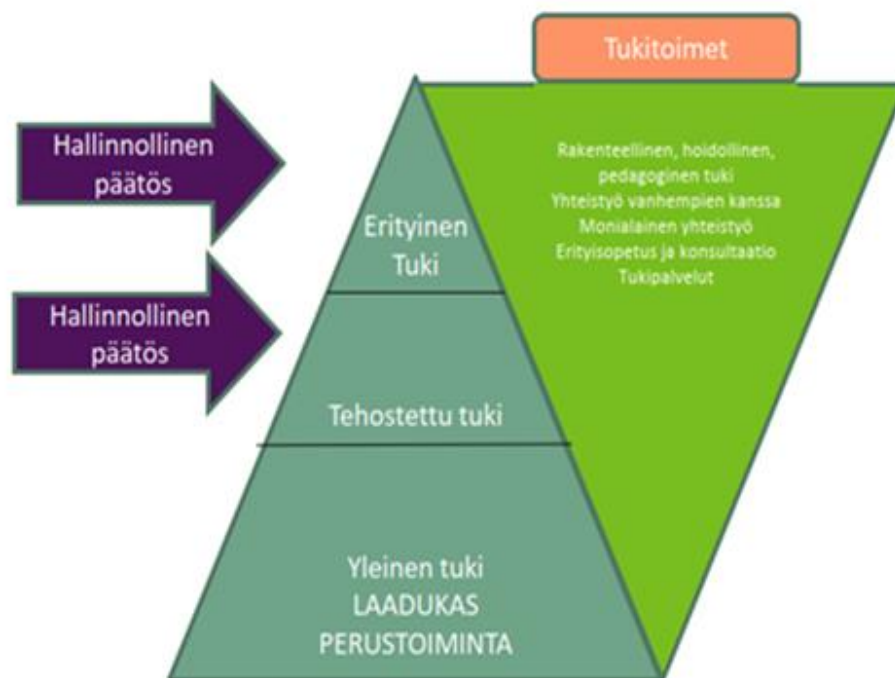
Tukitoimet

Hallinnollinen päätös

Hallinnollinen päätös

Rakenteellinen, hoidollinen, pedagoginen tuki
Yhteistyö vanhempien kanssa
Monialainen yhteistyö
Erityisopetus ja konsultaatio
Tukipalvelut

Erityinen Tuki

Tehostettu tuki

Yleinen tuki
LAADUKAS
PERUSTOIMINTA